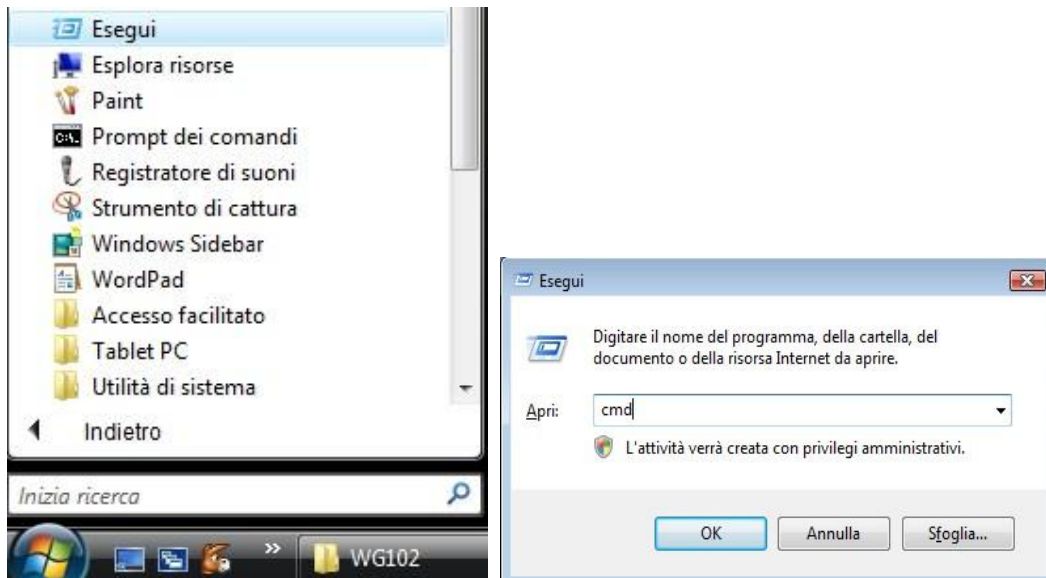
Esegui
Esplora risorse
Paint
Prompt dei comandi
Registratore di suoni
Strumento di cattura
Windows Sidebar
WordPad
Accesso facilitato
Tablet PC
Utilità di sistema
Indietro
Inizia ricerca
WG102

Esegui
Digitare il nome del programma, della cartella, del documento o della risorsa Internet da aprire.
Apri: cmd
L'attività verrà creata con privilegi amministrativi.
OK
Annulla
Sfoglia...